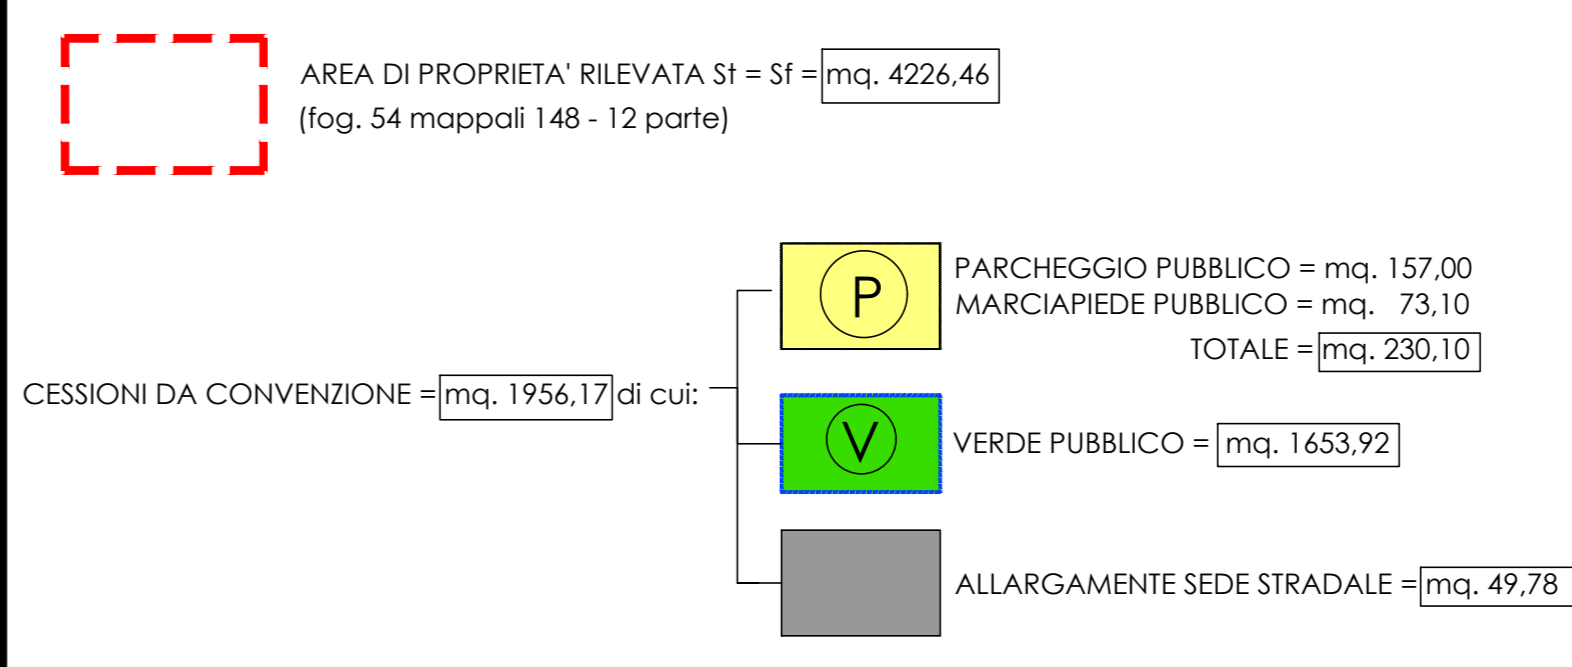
AREA DI PROPRIETA' RILEVATA St = Sf = mq. 4226,46
(fog. 54 mappali 148 - 12 parte)

CESSIONI DA CONVENZIONE = mq. 1956,17 di cui:

P

PARCHEGGIO PUBBLICO = mq. 157,00
MARCIAPIEDE PUBBLICO = mq. 73,10
TOTALE = mq. 230,10

V

VERDE PUBBLICO = mq. 1653,92

ALLARGAMENTE SEDE STRADALE = mq. 49,78